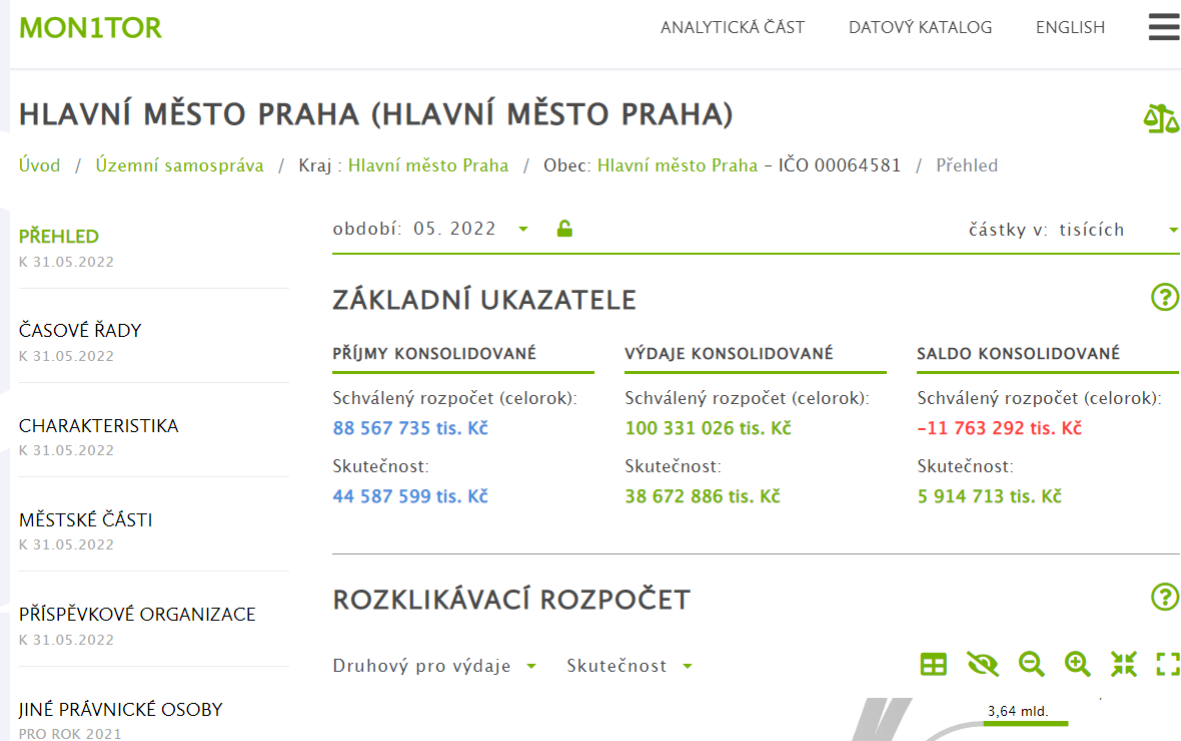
MON1TOR

ANALYTICKÁ ČÁST DATOVÝ KATALOG ENGLISH

HLAVNÍ MĚSTO PRAHA (HLAVNÍ MĚSTO PRAHA)

Úvod / Územní samospráva / Kraj : Hlavní město Praha / Obec: Hlavní město Praha – IČO 00064581 / Přehled

PŘEHLED
K 31.05.2022

ČASOVÉ ŘADY
K 31.05.2022

CHARAKTERISTIKA
K 31.05.2022

MĚSTSKÉ ČÁSTI
K 31.05.2022

PŘÍSPĚVKOVÉ ORGANIZACE
K 31.05.2022

JINÉ PRÁVNICKÉ OSOBY
PRO ROK 2021

období: 05. 2022

částky v: tisících

ZÁKLADNÍ UKAZATELE

PŘÍJMY KONSOLIDOVANÉ
Schválený rozpočet (celorok):
88 567 735 tis. Kč
Skutečnost:
44 587 599 tis. Kč

VÝDAJE KONSOLIDOVANÉ
Schválený rozpočet (celorok):
100 331 026 tis. Kč
Skutečnost:
38 672 886 tis. Kč

SALDO KONSOLIDOVANÉ
Schválený rozpočet (celorok):
−11 763 292 tis. Kč
Skutečnost:
5 914 713 tis. Kč

ROZKLIKÁVACÍ ROZPOČET

Druhový pro výdaje Skutečnost

3,64 mld.